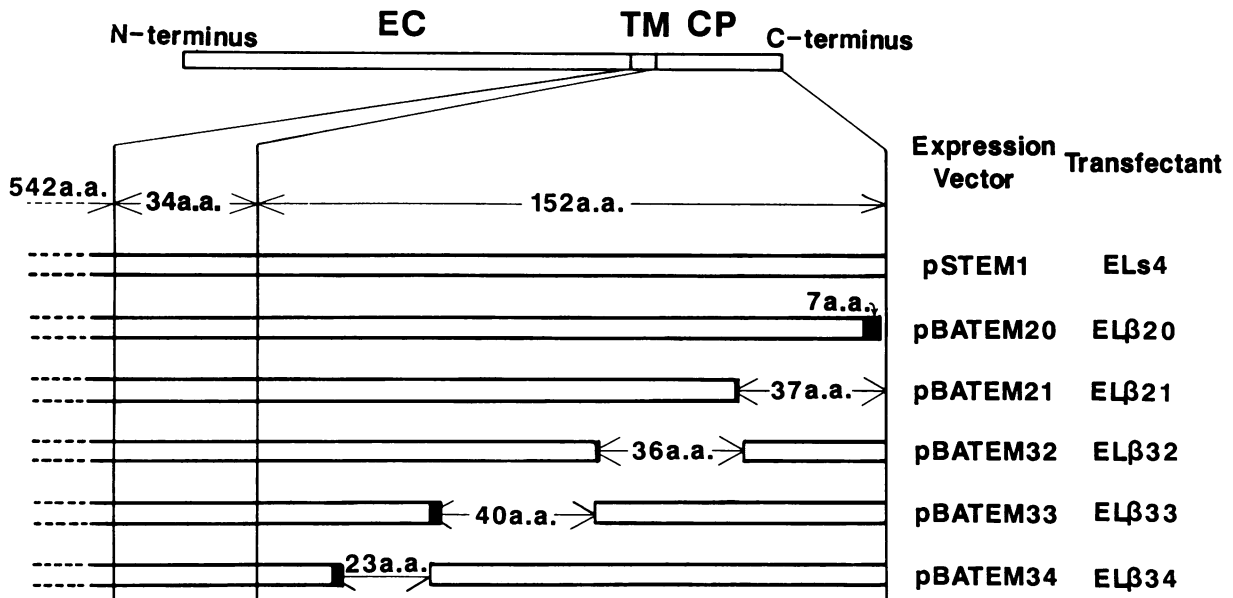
N-terminus EC TM CP C-terminus

Expression Vector Transfectant

542a.a. 34a.a. 152a.a.

pSTEM1 ELs4

7a.a.

pBATEM20 ELβ20

37a.a.

pBATEM21 ELβ21

36a.a.

pBATEM32 ELβ32

40a.a.

pBATEM33 ELβ33

23a.a.

pBATEM34 ELβ34